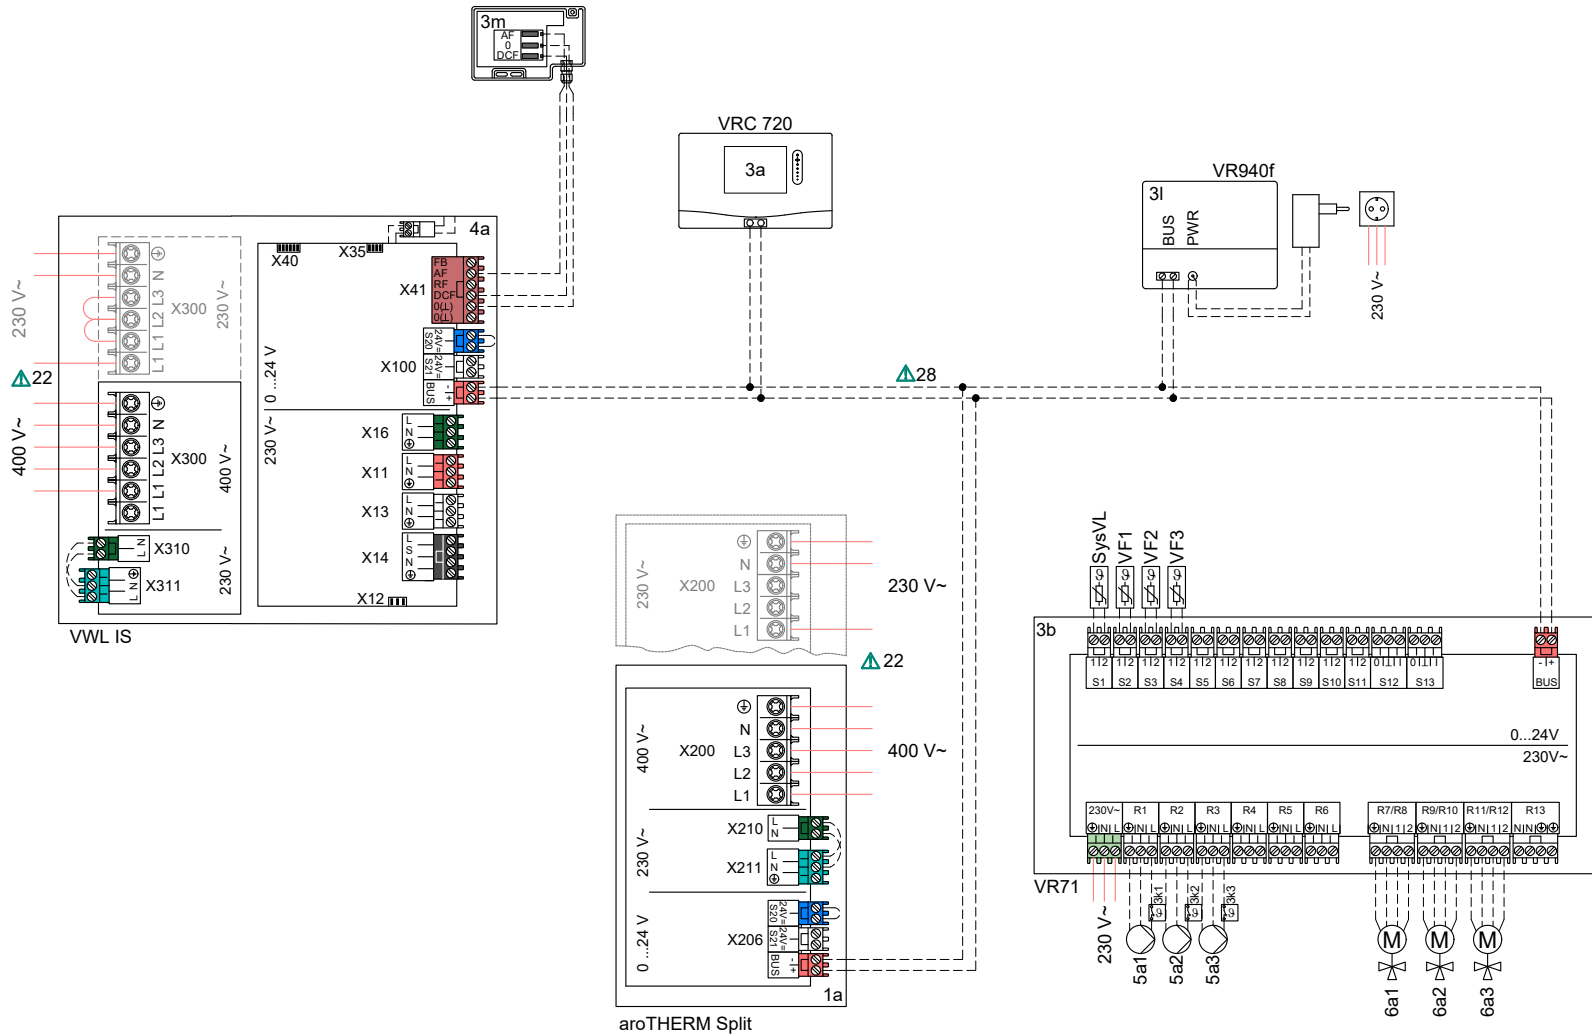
3m
AF
0
DCF

VRC 720
3a

VR940f
3l
BUS
PWR
230 V~

4a
X40
X35
X41
FB
AF
RF
DCF
0(L)
0(L)
X100
S20 24V=
S21 24V=
BUS
X16
L N ⊕
X11
L N ⊕
X13
L N ⊕
X14
L S N ⊕
X12
0 ...24 V
230 V~

230 V~
⊕ N L3 L2 L1 L1
X300
230 V~
⚠22
400 V~
⊕ N L3 L2 L1 L1
X300
400 V~
X310
N L
X311
⊕ N L
230 V~
VWL IS

⚠28

230 V~
X200
⊕
N
L3
L2
L1
230 V~
⚠22

400 V~
X200
⊕
N
L3
L2
L1
400 V~
230 V~
X210
L N
X211
L N ⊕
0 ...24 V
X206
S20 24V=
S21 24V=
BUS
1a
aroTHERM Split

SysVL
VF1
VF2
VF3
3b
1|2 S1
1|2 S2
1|2 S3
1|2 S4
1|2 S5
1|2 S6
1|2 S7
1|2 S8
1|2 S9
1|2 S10
1|2 S11
0|⊥|1 S12
0|⊥|1 S13
-|+ BUS
0...24V
230V~
230V~
⊕|N|L
R1
⊕|N|L
R2
⊕|N|L
R3
⊕|N|L
R4
⊕|N|L
R5
⊕|N|L
R6
⊕|N|L
R7/R8
⊕|N|1|2
R9/R10
⊕|N|1|2
R11/R12
⊕|N|1|2
R13
N|N|⊕|⊕
VR71
230 V~
3k1
3k2
3k3
5a1
5a2
5a3
M
M
M
6a1
6a2
6a3